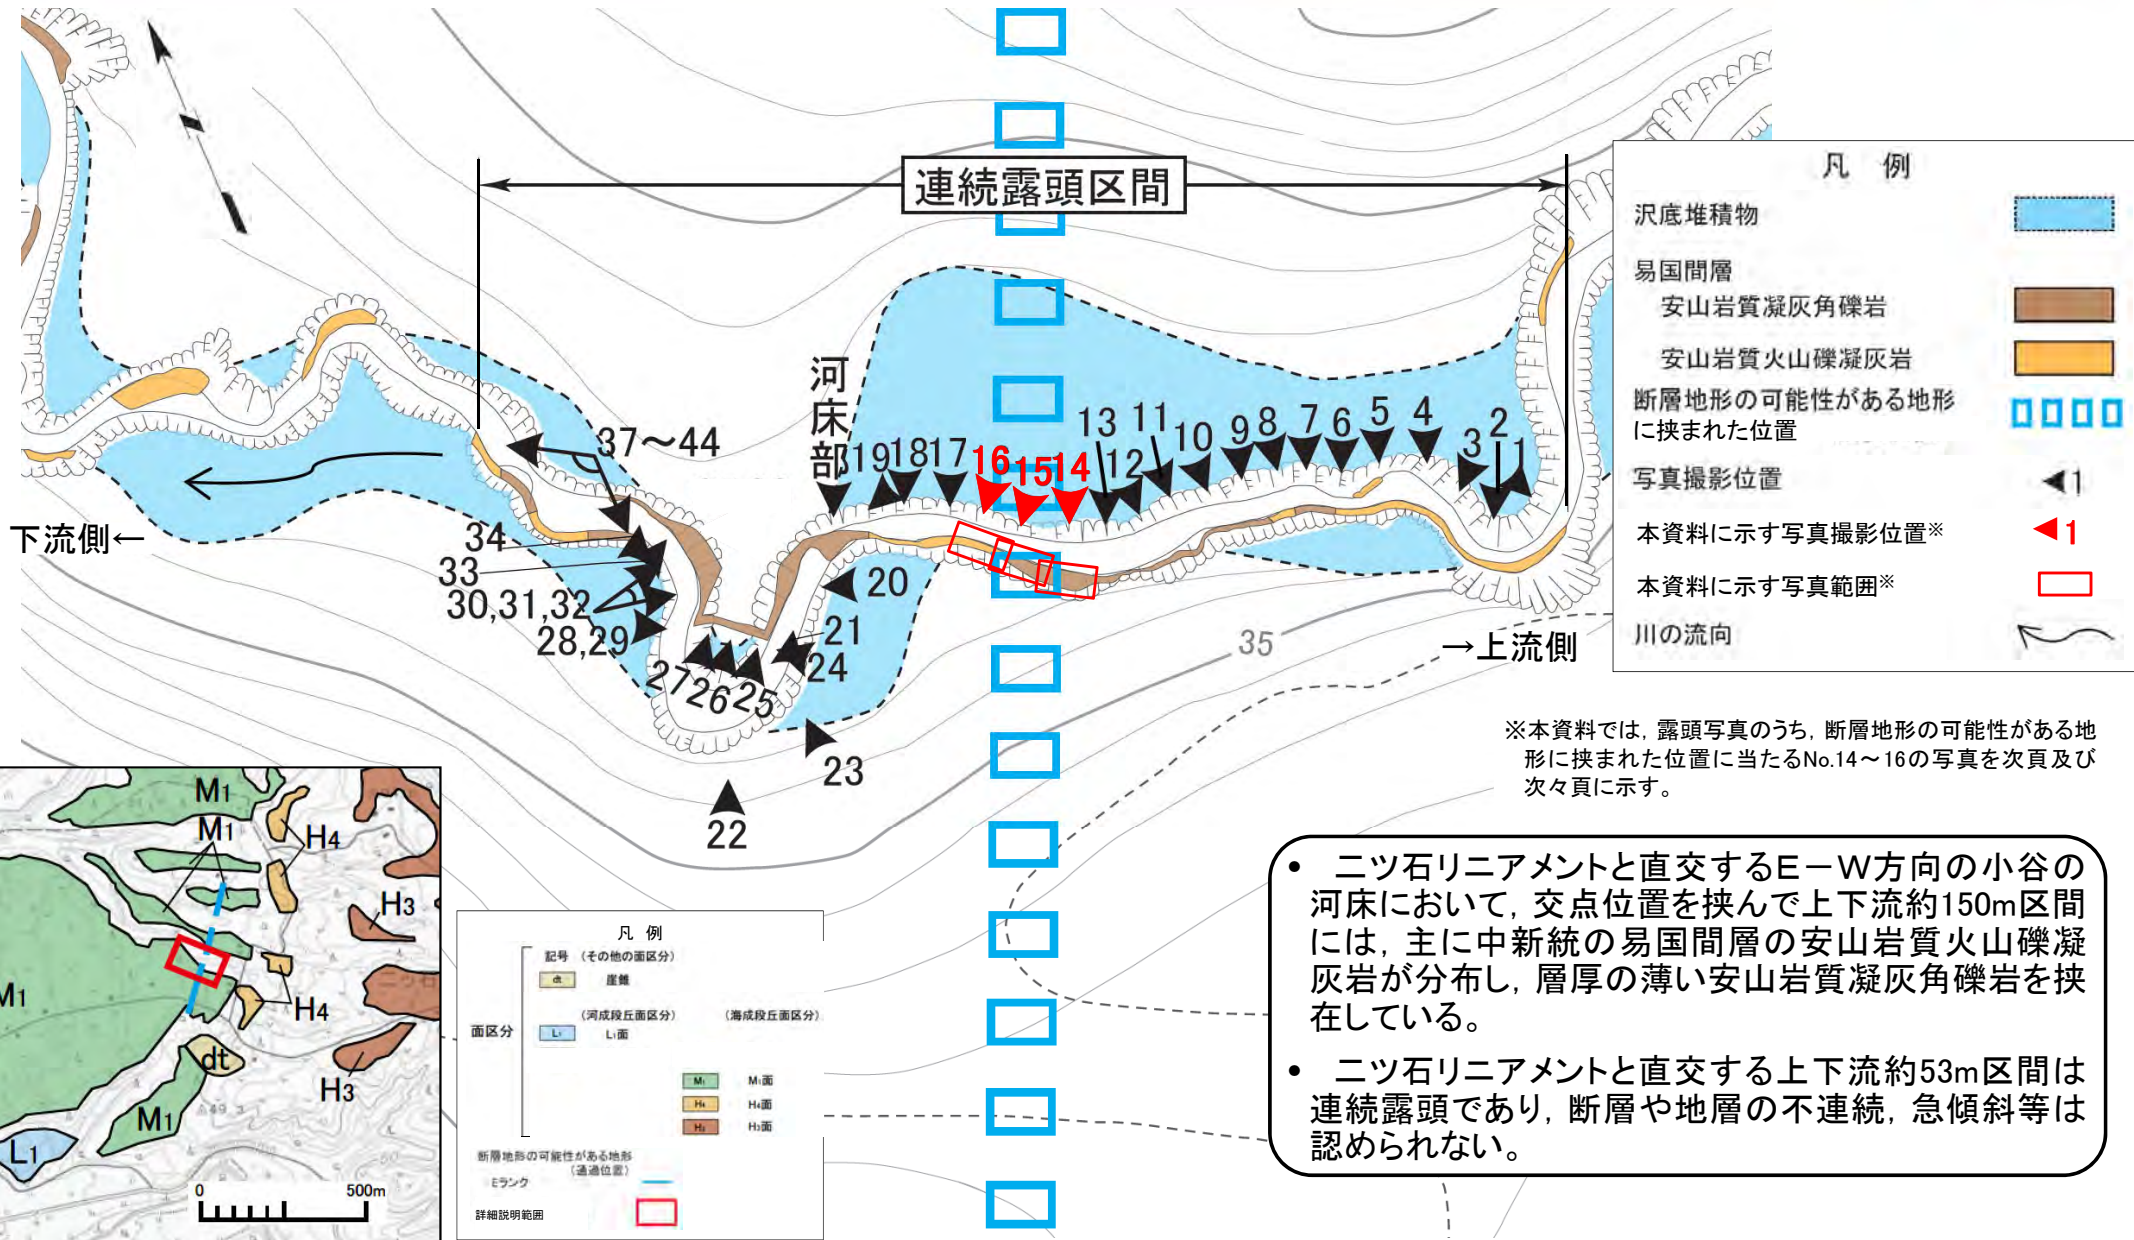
連続露頭区間

凡 例
沢底堆積物
易国間層
安山岩質凝灰角礫岩
安山岩質火山礫凝灰岩
断層地形の可能性がある地形に挟まれた位置
写真撮影位置 1
本資料に示す写真撮影位置※ 1
本資料に示す写真範囲※
川の流向

河床部
37～44
34
33
30,31,32
28,29
27 26 25
24
21
20
23
22
19 18 17 16 15 14 13 12 11 10 9 8 7 6 5 4 3 2 1
下流側←
→上流側
35

※本資料では，露頭写真のうち，断層地形の可能性がある地形に挟まれた位置に当たるNo.14～16の写真を次頁及び次々頁に示す。

M1
M1
H4
H3
M1
H4
dt
H3
M1
L1
0 500m

凡 例
記号 （その他の面区分）
dt 崖錐
（河成段丘面区分） （海成段丘面区分）
面区分
L1 L1面
M1 M1面
H4 H4面
H3 H3面
断層地形の可能性がある地形 （通過位置）
Eランク
詳細説明範囲

• 二ツ石リニアメントと直交するE－W方向の小谷の河床において，交点位置を挟んで上下流約150m区間には，主に中新統の易国間層の安山岩質火山礫凝灰岩が分布し，層厚の薄い安山岩質凝灰角礫岩を挟在している。
• 二ツ石リニアメントと直交する上下流約53m区間は連続露頭であり，断層や地層の不連続，急傾斜等は認められない。